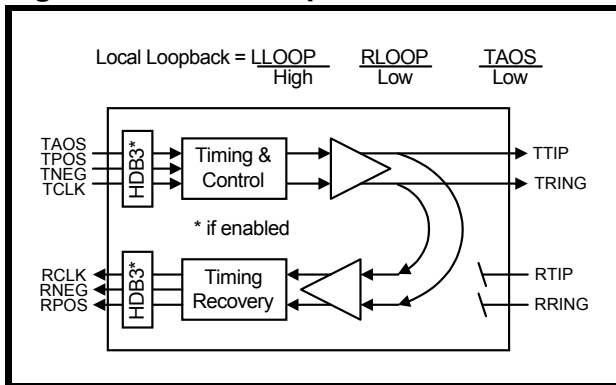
Local Loopback = $\frac{\text{LLOOP}}{\text{High}}$ $\frac{\text{RLOOP}}{\text{Low}}$ $\frac{\text{TAOS}}{\text{Low}}$

TAOS
TPOS
TNEG
TCLK

HDB3*

Timing & Control

TTIP
TRING

* if enabled

RCLK
RNEG
RPOS

HDB3*

Timing Recovery

RTIP
RRING